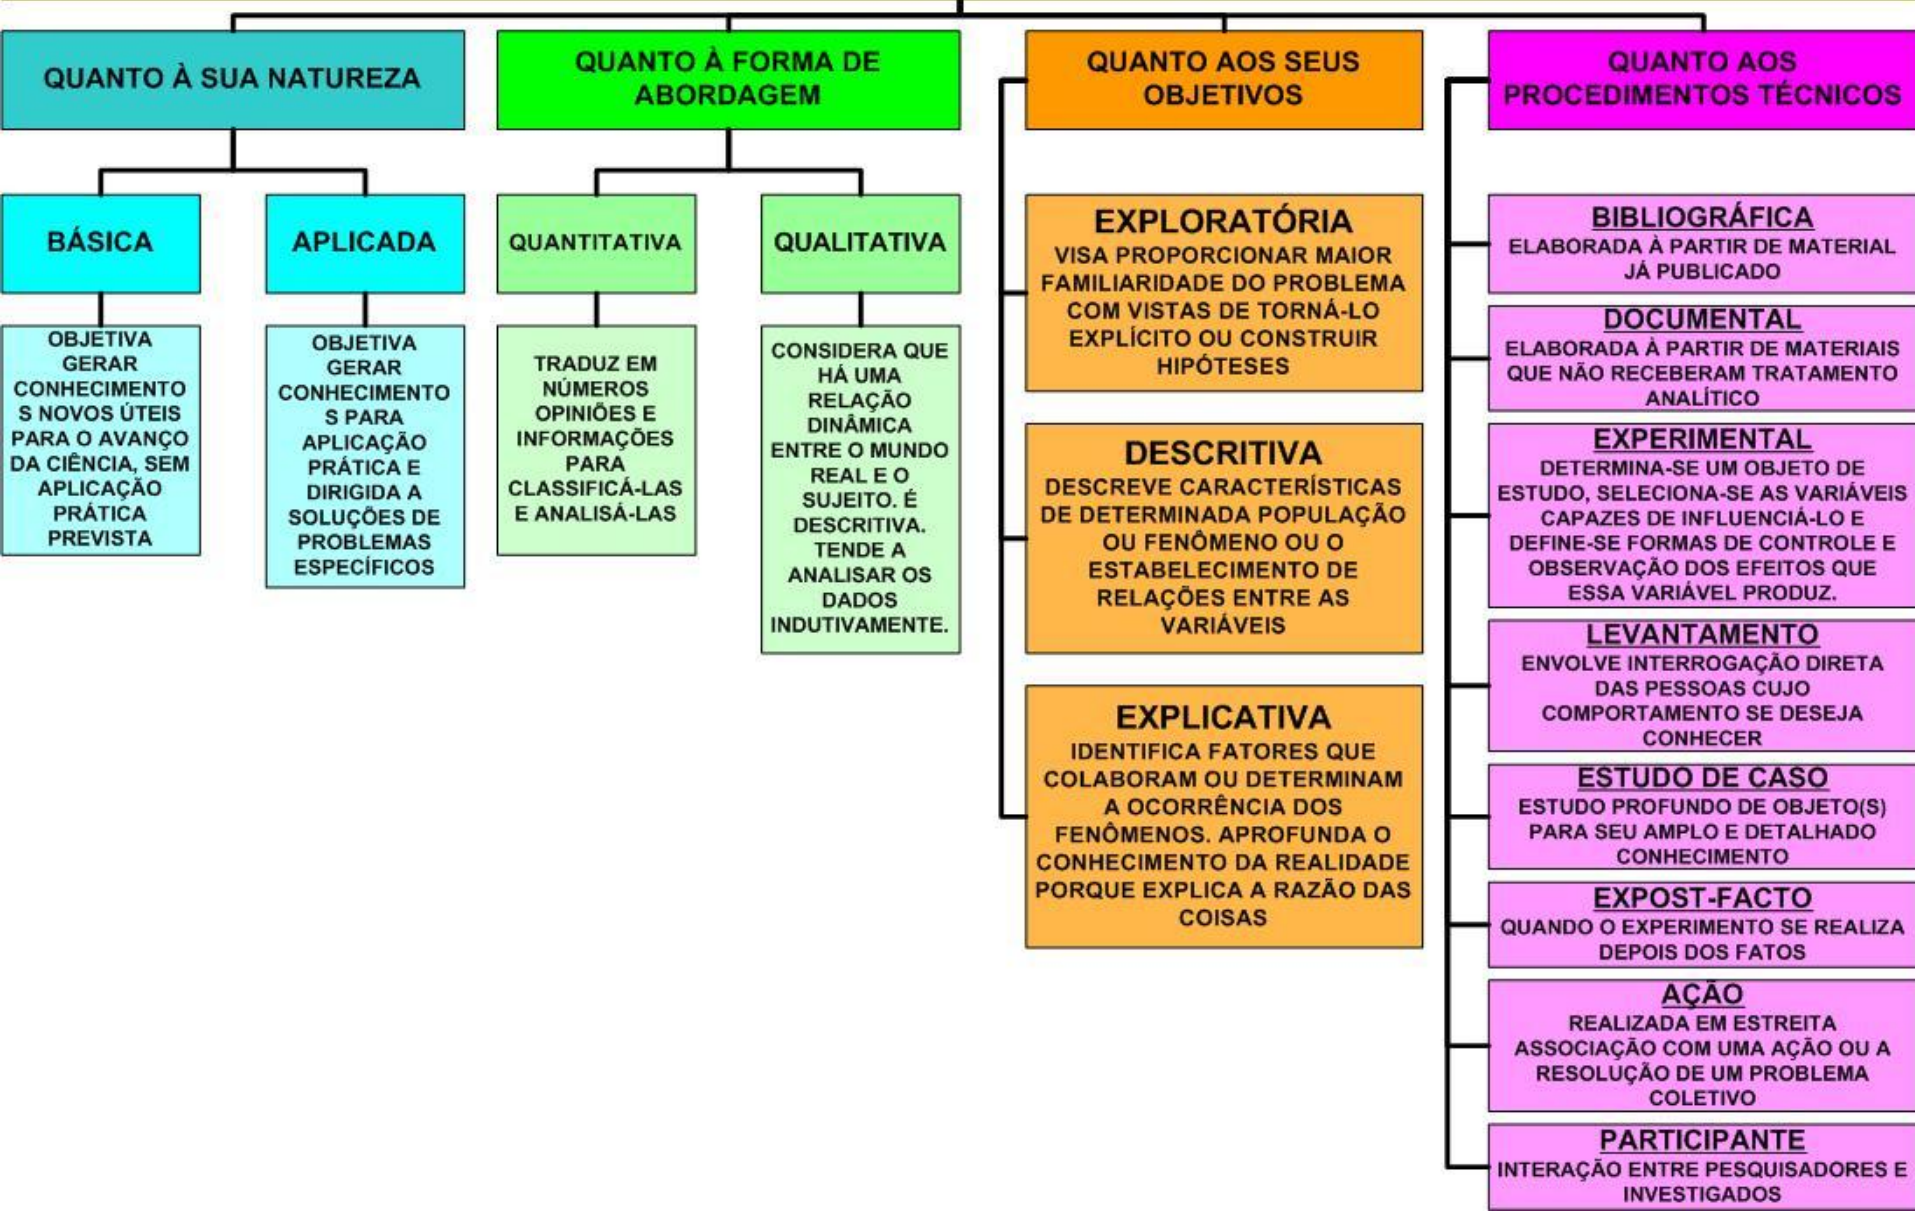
QUANTO À SUA NATUREZA

BÁSICA

OBJETIVA GERAR CONHECIMENTOS NOVOS ÚTEIS PARA O AVANÇO DA CIÊNCIA, SEM APLICAÇÃO PRÁTICA PREVISTA

APLICADA

OBJETIVA GERAR CONHECIMENTOS PARA APLICAÇÃO PRÁTICA E DIRIGIDA A SOLUÇÕES DE PROBLEMAS ESPECÍFICOS

QUANTO À FORMA DE ABORDAGEM

QUANTITATIVA

TRADUZ EM NÚMEROS OPINIÕES E INFORMAÇÕES PARA CLASSIFICÁ-LAS E ANALISÁ-LAS

QUALITATIVA

CONSIDERA QUE HÁ UMA RELAÇÃO DINÂMICA ENTRE O MUNDO REAL E O SUJEITO. É DESCRITIVA. TENDE A ANALISAR OS DADOS INDUTIVAMENTE.

QUANTO AOS SEUS OBJETIVOS

EXPLORATÓRIA
VISA PROPORCIONAR MAIOR FAMILIARIDADE DO PROBLEMA COM VISTAS DE TORNÁ-LO EXPLÍCITO OU CONSTRUIR HIPÓTESES

DESCRITIVA
DESCREVE CARACTERÍSTICAS DE DETERMINADA POPULAÇÃO OU FENÔMENO OU O ESTABELECIMENTO DE RELAÇÕES ENTRE AS VARIÁVEIS

EXPLICATIVA
IDENTIFICA FATORES QUE COLABORAM OU DETERMINAM A OCORRÊNCIA DOS FENÔMENOS. APROFUNDA O CONHECIMENTO DA REALIDADE PORQUE EXPLICA A RAZÃO DAS COISAS

QUANTO AOS PROCEDIMENTOS TÉCNICOS

BIBLIOGRÁFICA
ELABORADA À PARTIR DE MATERIAL JÁ PUBLICADO

DOCUMENTAL
ELABORADA À PARTIR DE MATERIAIS QUE NÃO RECEBERAM TRATAMENTO ANALÍTICO

EXPERIMENTAL
DETERMINA-SE UM OBJETO DE ESTUDO, SELECIONA-SE AS VARIÁVEIS CAPAZES DE INFLUENCIÁ-LO E DEFINE-SE FORMAS DE CONTROLE E OBSERVAÇÃO DOS EFEITOS QUE ESSA VARIÁVEL PRODUZ.

LEVANTAMENTO
ENVOLVE INTERROGAÇÃO DIRETA DAS PESSOAS CUJO COMPORTAMENTO SE DESEJA CONHECER

ESTUDO DE CASO
ESTUDO PROFUNDO DE OBJETO(S) PARA SEU AMPLO E DETALHADO CONHECIMENTO

EXPOST-FACTO
QUANDO O EXPERIMENTO SE REALIZA DEPOIS DOS FATOS

AÇÃO
REALIZADA EM ESTREITA ASSOCIAÇÃO COM UMA AÇÃO OU A RESOLUÇÃO DE UM PROBLEMA COLETIVO

PARTICIPANTE
INTERAÇÃO ENTRE PESQUISADORES E INVESTIGADOS